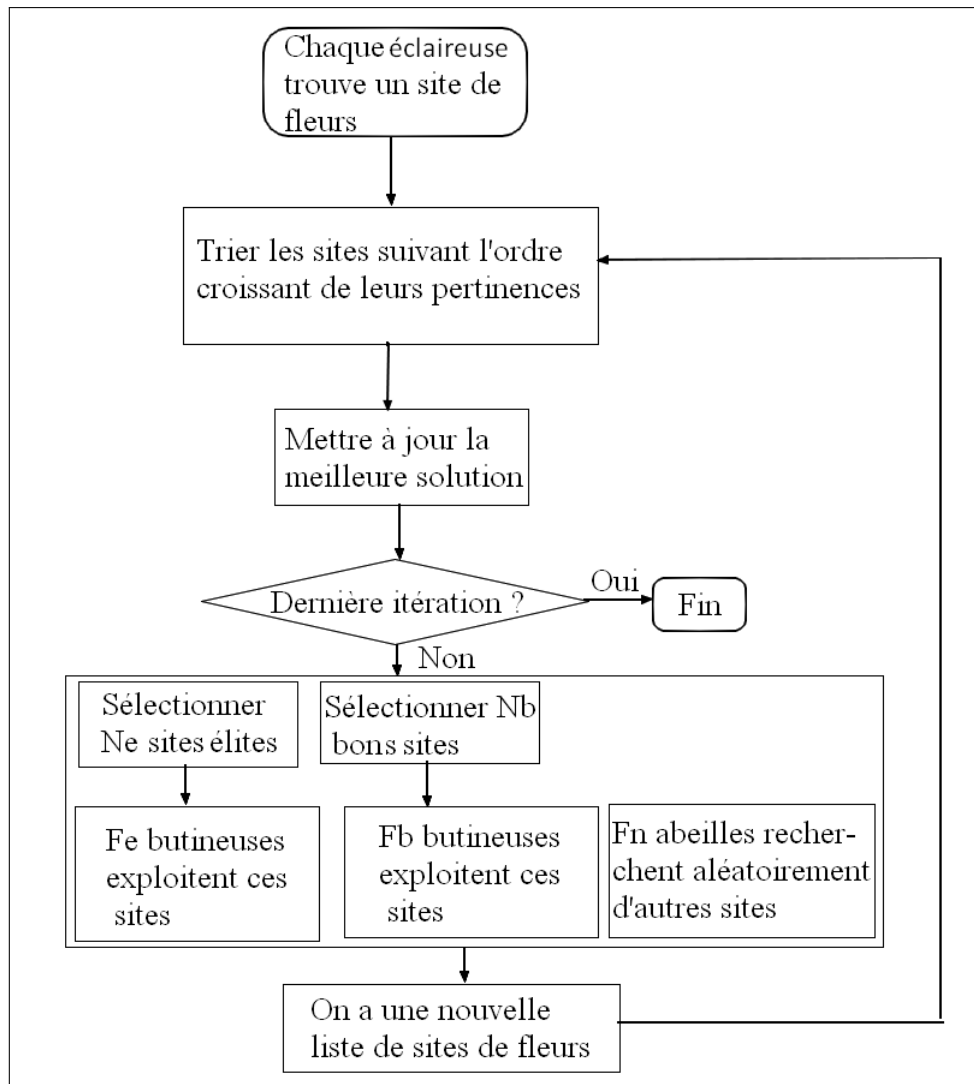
Chaque éclaireuse trouve un site de fleurs

Trier les sites suivant l'ordre croissant de leurs pertinences

Mettre à jour la meilleure solution

Dernière itération ?

Oui

Fin

Non

Sélectionner Ne sites élites

Sélectionner Nb bons sites

Fe butineuses exploitent ces sites

Fb butineuses exploitent ces sites

Fn abeilles recherchent aléatoirement d'autres sites

On a une nouvelle liste de sites de fleurs